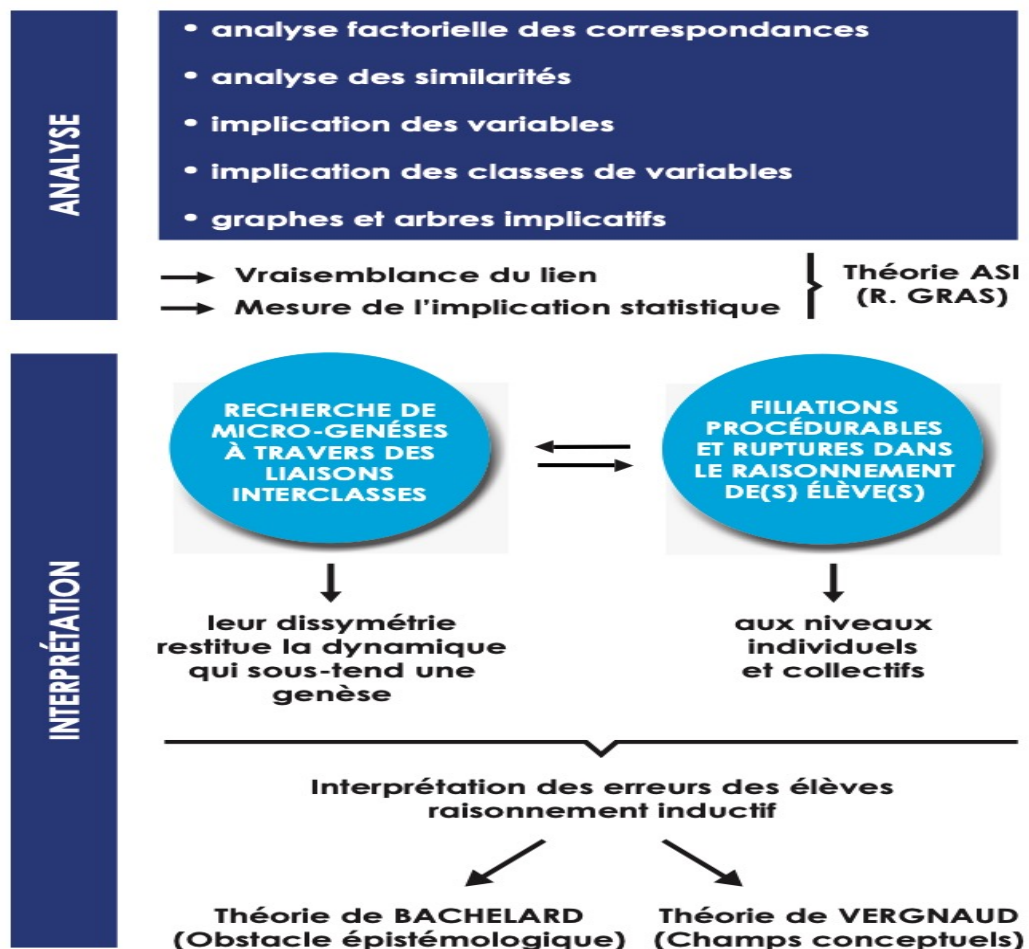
ANALYSE

• analyse factorielle des correspondances
• analyse des similarités
• implication des variables
• implication des classes de variables
• graphes et arbres implicatifs

→ Vraisemblance du lien
→ Mesure de l'implication statistique

Théorie ASI (R. GRAS)

INTERPRÉTATION

RECHERCHE DE MICRO-GENÈSES À TRAVERS DES LIAISONS INTERCLASSES

FILIATIONS PROCÉDURABLES ET RUPTURES DANS LE RAISONNEMENT DE(S) ÉLÈVE(S)

leur dissymétrie restitue la dynamique qui sous-tend une genèse

aux niveaux individuels et collectifs

Interprétation des erreurs des élèves raisonnement inductif

Théorie de BACHELARD (Obstacle épistémologique)

Théorie de VERGNAUD (Champs conceptuels)